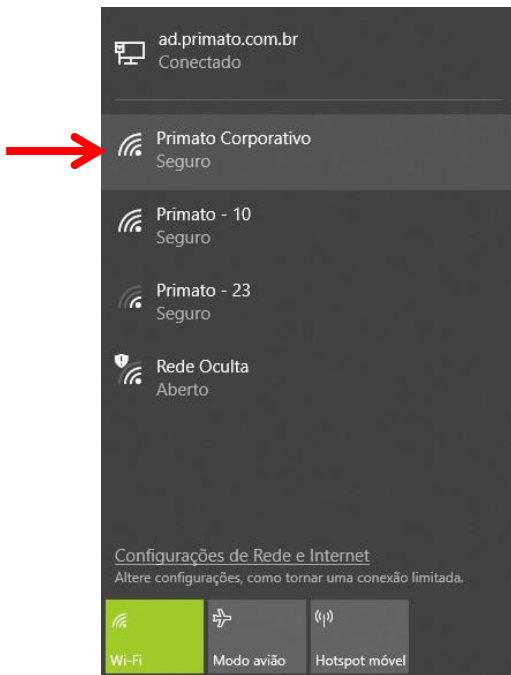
ad.primato.com.br
Conectado

Primato Corporativo
Seguro

Primato - 10
Seguro

Primato - 23
Seguro

Rede Oculta
Aberto

Configurações de Rede e Internet
Altere configurações, como tornar uma conexão limitada.

Wi-Fi
Modo avião
Hotspot móvel